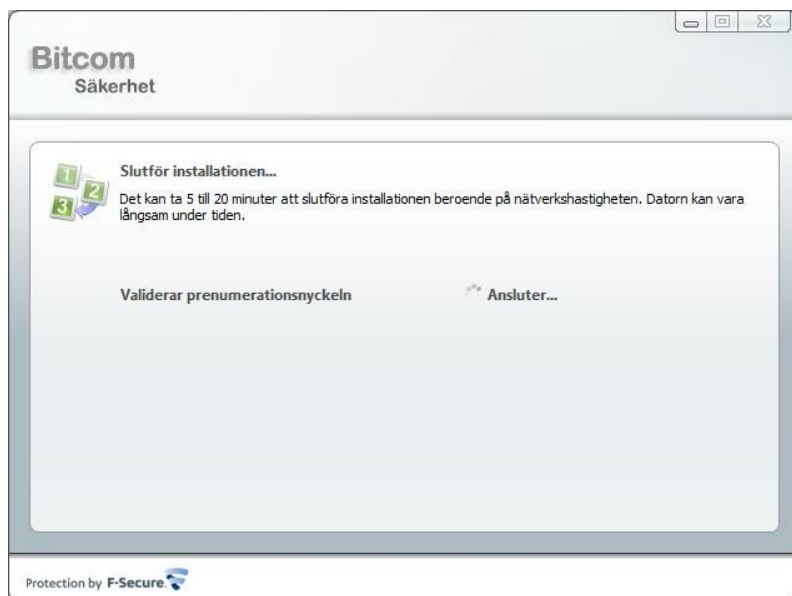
Bitcom
Säkerhet

1 2 3

Slutför installationen...

Det kan ta 5 till 20 minuter att slutföra installationen beroende på nätverkshastigheten. Datorn kan vara långsam under tiden.

Validerar prenumerationsnyckeln

Ansluter...

Protection by F-Secure